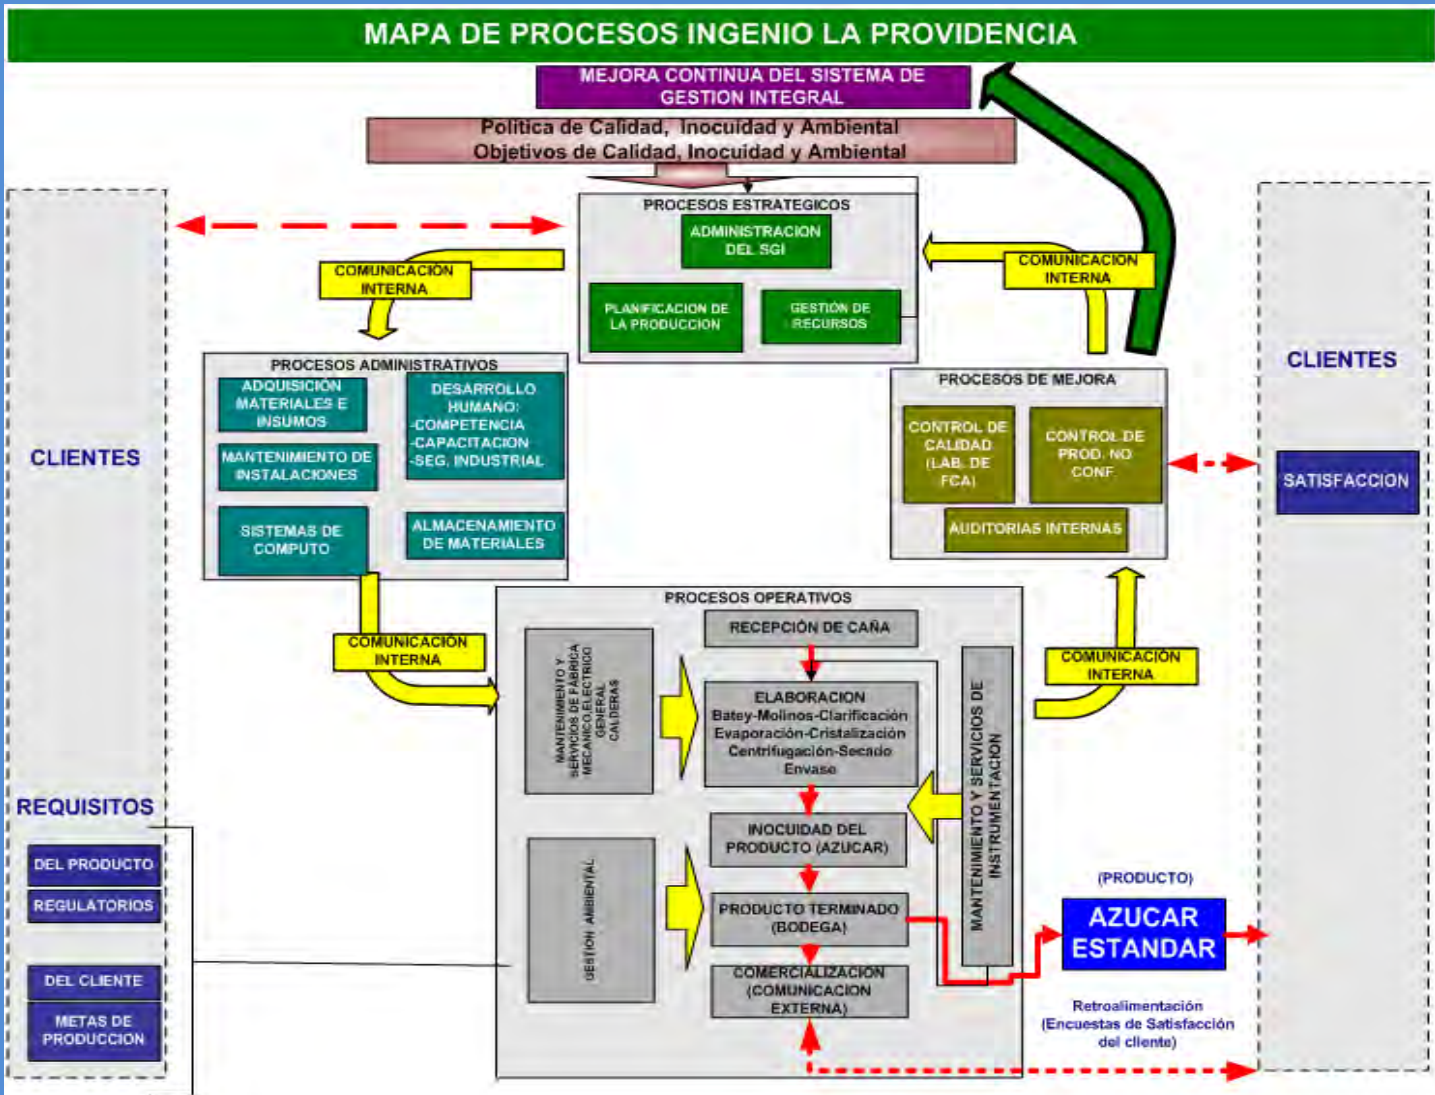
MAPA DE PROCESOS INGENIO LA PROVIDENCIA

MEJORA CONTINUA DEL SISTEMA DE GESTION INTEGRAL

Política de Calidad, Inocuidad y Ambiental
Objetivos de Calidad, Inocuidad y Ambiental

PROCESOS ESTRATEGICOS

ADMINISTRACION DEL SGI

PLANIFICACION DE LA PRODUCCION

GESTIÓN DE RECURSOS

COMUNICACIÓN INTERNA

COMUNICACIÓN INTERNA

CLIENTES

PROCESOS ADMINISTRATIVOS

ADQUISICIÓN MATERIALES E INSUMOS

DESARROLLO HUMANO: -COMPETENCIA -CAPACITACION -SEG. INDUSTRIAL

MANTENIMIENTO DE INSTALACIONES

SISTEMAS DE COMPUTO

ALMACENAMIENTO DE MATERIALES

PROCESOS DE MEJORA

CONTROL DE CALIDAD (LAB. DE FCA)

CONTROL DE PROD. NO CONF.

AUDITORIAS INTERNAS

CLIENTES

SATISFACCION

COMUNICACIÓN INTERNA

PROCESOS OPERATIVOS

RECEPCIÓN DE CAÑA

MANTENIMIENTO Y SERVICIOS DE FABRICA MECANICO ELECTRICO GENERAL CALDERAS

ELABORACION
Batey-Molinos-Clarificación
Evaporación-Cristalización
Centrifugación-Secado
Envase

MANTENIMIENTO Y SERVICIOS DE INSTRUMENTACION

COMUNICACIÓN INTERNA

REQUISITOS

DEL PRODUCTO

REGULATORIOS

DEL CLIENTE

METAS DE PRODUCCION

GESTION AMBIENTAL

INOCUIDAD DEL PRODUCTO (AZUCAR)

PRODUCTO TERMINADO (BODEGA)

COMERCIALIZACION (COMUNICACION EXTERNA)

(PRODUCTO)

AZUCAR ESTANDAR

Retroalimentación (Encuestas de Satisfacción del cliente)